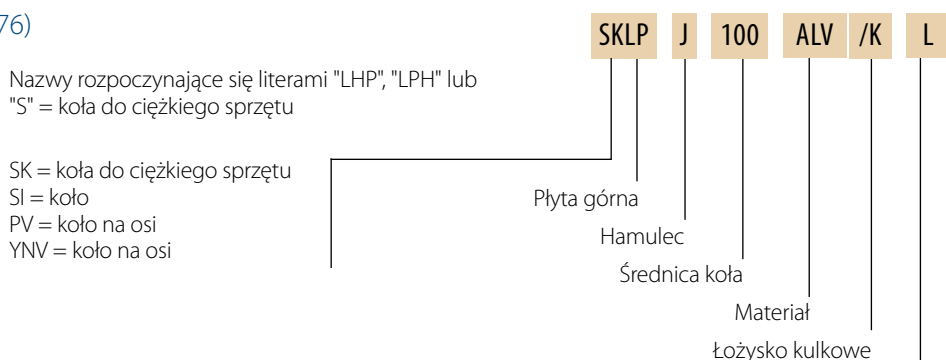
76)

SKLP J 100 ALV /K L

Nazwy rozpoczynające się literami "LHP", "LPH" lub "S" = koła do ciężkiego sprzętu

SK = koła do ciężkiego sprzętu
SI = koło
PV = koło na osi
YNV = koło na osi

Płyta górna

Hamulec

Średnica koła

Materiał

Łożysko kulkowe